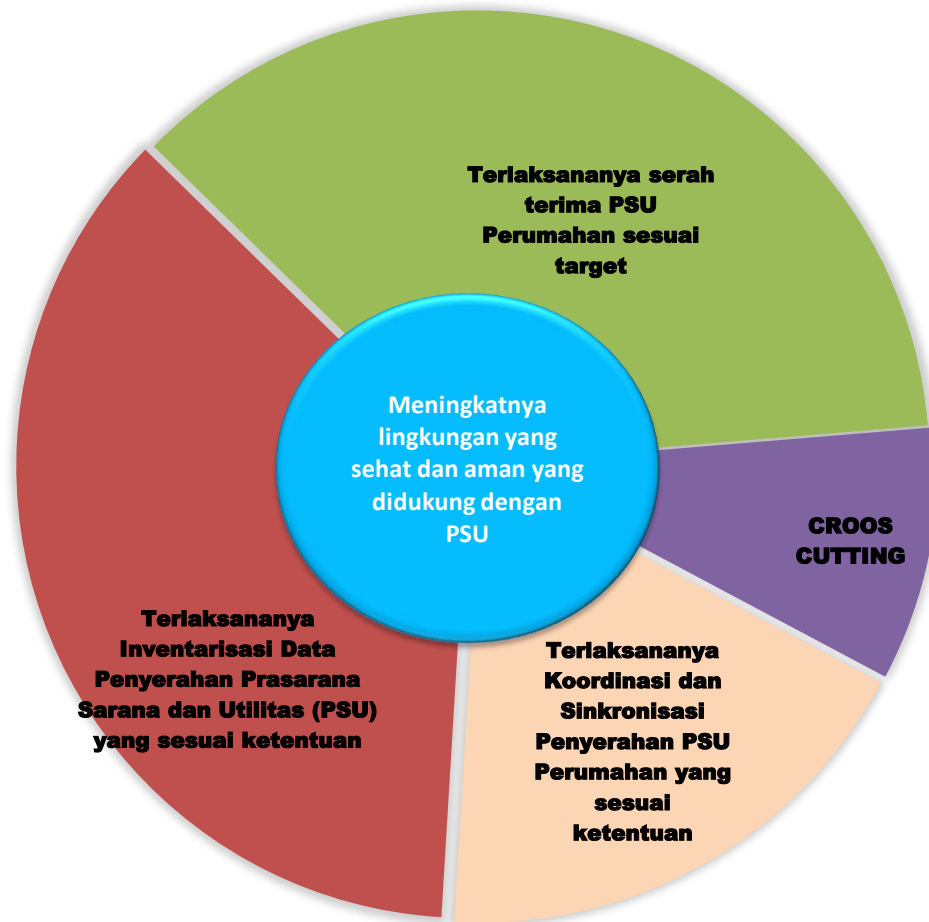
Terlaksananya serah terima PSU Perumahan sesuai target

Meningkatnya lingkungan yang sehat dan aman yang didukung dengan PSU

CROOS CUTTING

Terlaksananya Koordinasi dan Sinkronisasi Penyerahan PSU Perumahan yang sesuai ketentuan

Terlaksananya Inventarisasi Data Penyerahan Prasarana Sarana dan Utilitas (PSU) yang sesuai ketentuan